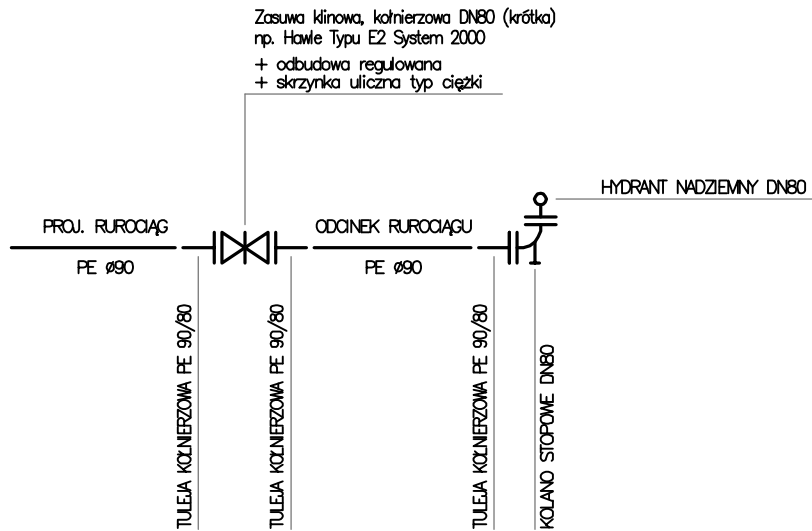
Zasuwa klinowa, kołnierzowa DN80 (krótka)
np. Hawle Typu E2 System 2000

+ odbudowa regulowana
+ skrzynka uliczna typ ciężki

HYDRANT NADZIEMNY DN80

PROJ. RUROCIĄG

PE ø90

ODCINEK RUROCIĄGU

PE ø90

TULEJA KOŁNIERZOWA PE 90/80

TULEJA KOŁNIERZOWA PE 90/80

TULEJA KOŁNIERZOWA PE 90/80

KOLANO STOPOWE DN80